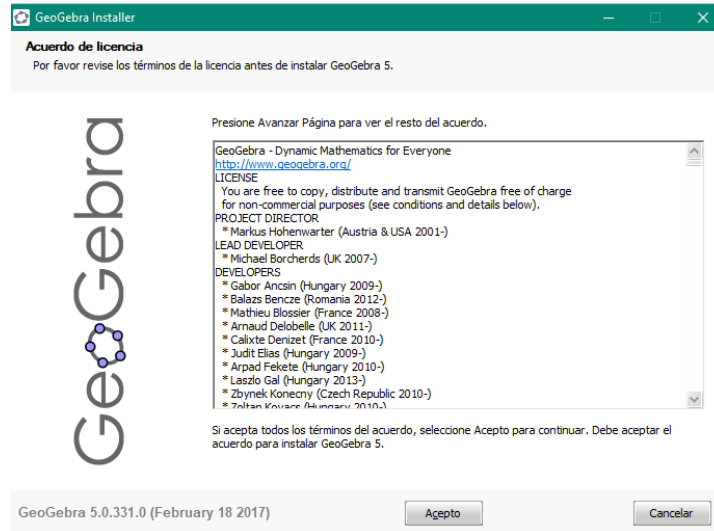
GeoGebra Installer

Acuerdo de licencia
Por favor revise los términos de la licencia antes de instalar GeoGebra 5.

GeoGebra

Presione Avanzar Página para ver el resto del acuerdo.

GeoGebra - Dynamic Mathematics for Everyone
http://www.geogebra.org/
LICENSE
You are free to copy, distribute and transmit GeoGebra free of charge for non-commercial purposes (see conditions and details below).
PROJECT DIRECTOR
* Markus Hohenwarter (Austria & USA 2001-)
LEAD DEVELOPER
* Michael Borcherds (UK 2007-)
DEVELOPERS
* Gabor Ancsin (Hungary 2009-)
* Balazs Bencze (Romania 2012-)
* Mathieu Blossier (France 2008-)
* Arnaud Delobelle (UK 2011-)
* Calixte Denizet (France 2010-)
* Judit Elias (Hungary 2009-)
* Arpad Fekete (Hungary 2010-)
* Laszlo Gal (Hungary 2013-)
* Zbynek Konecny (Czech Republic 2010-)
* Zoltan Kovacs (Hungary 2010-)

Si acepta todos los términos del acuerdo, seleccione Acepto para continuar. Debe aceptar el acuerdo para instalar GeoGebra 5.

GeoGebra 5.0.331.0 (February 18 2017)

Acepto

Cancelar